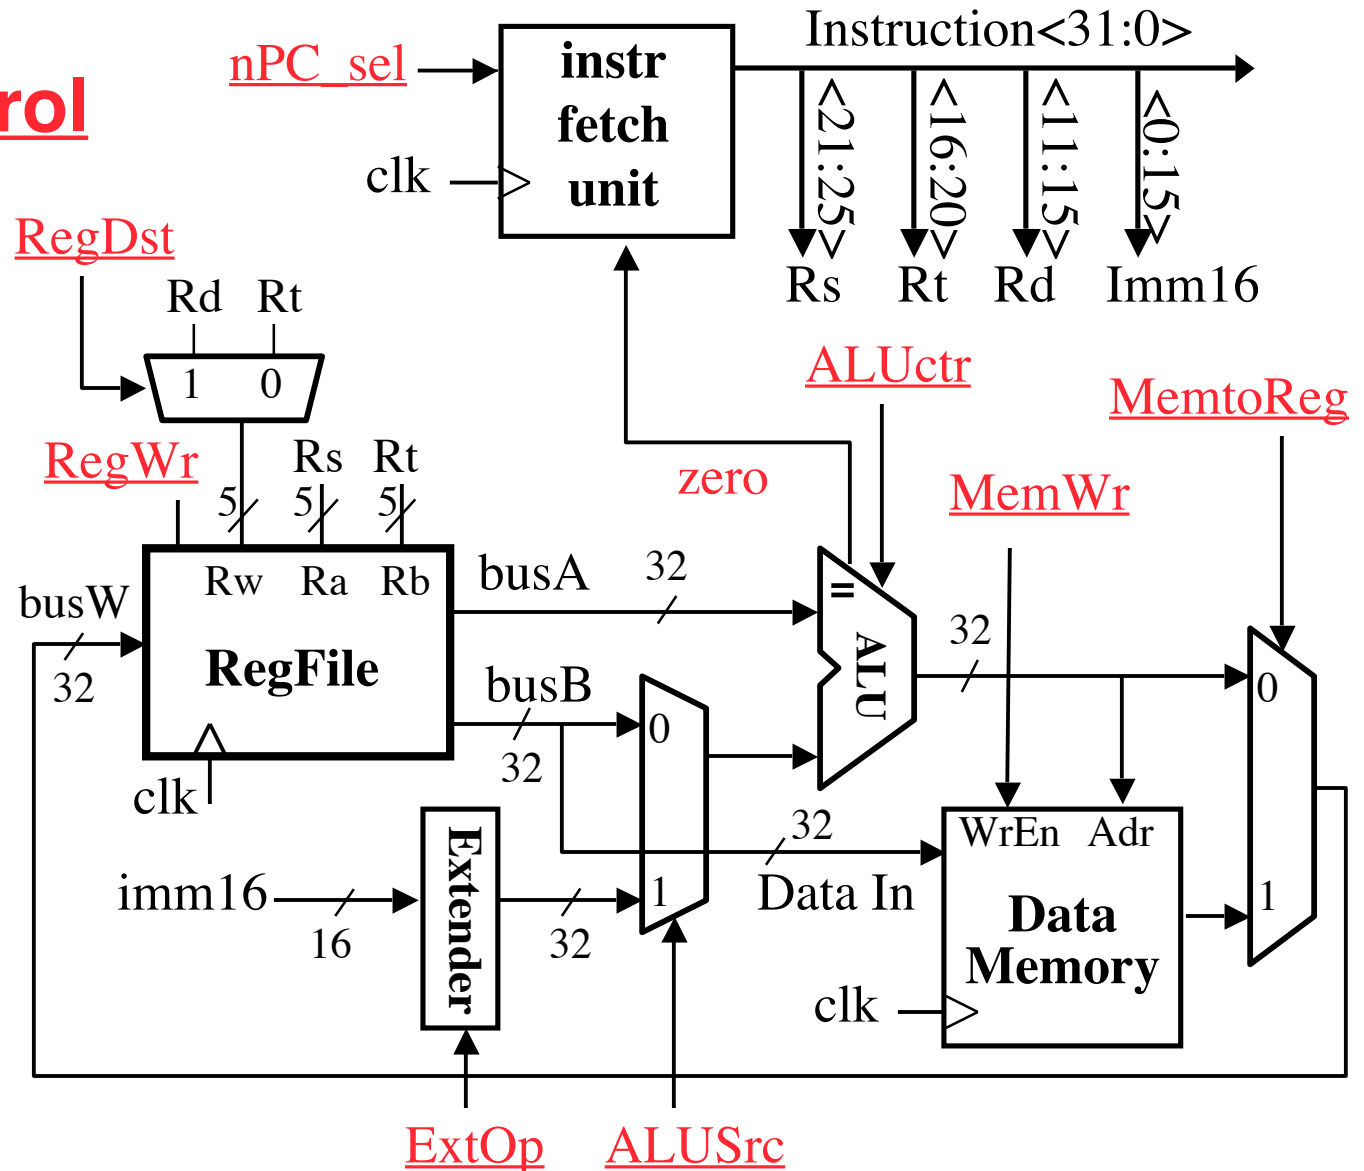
rol

nPC_sel

instr fetch unit

clk

Instruction<31:0>

<21:25>

<16:20>

<11:15>

<0:15>

Rs

Rt

Rd

Imm16

RegDst

Rd

Rt

1

0

ALUctr

MemtoReg

RegWr

Rs

Rt

zero

MemWr

5

5

5

busA

32

Rw

Ra

Rb

=

ALU

32

busW

RegFile

32

busB

0

0

32

clk

32

WrEn

Adr

imm16

Extender

1

Data In

Data Memory

1

16

32

clk

ExtOp

ALUSrc